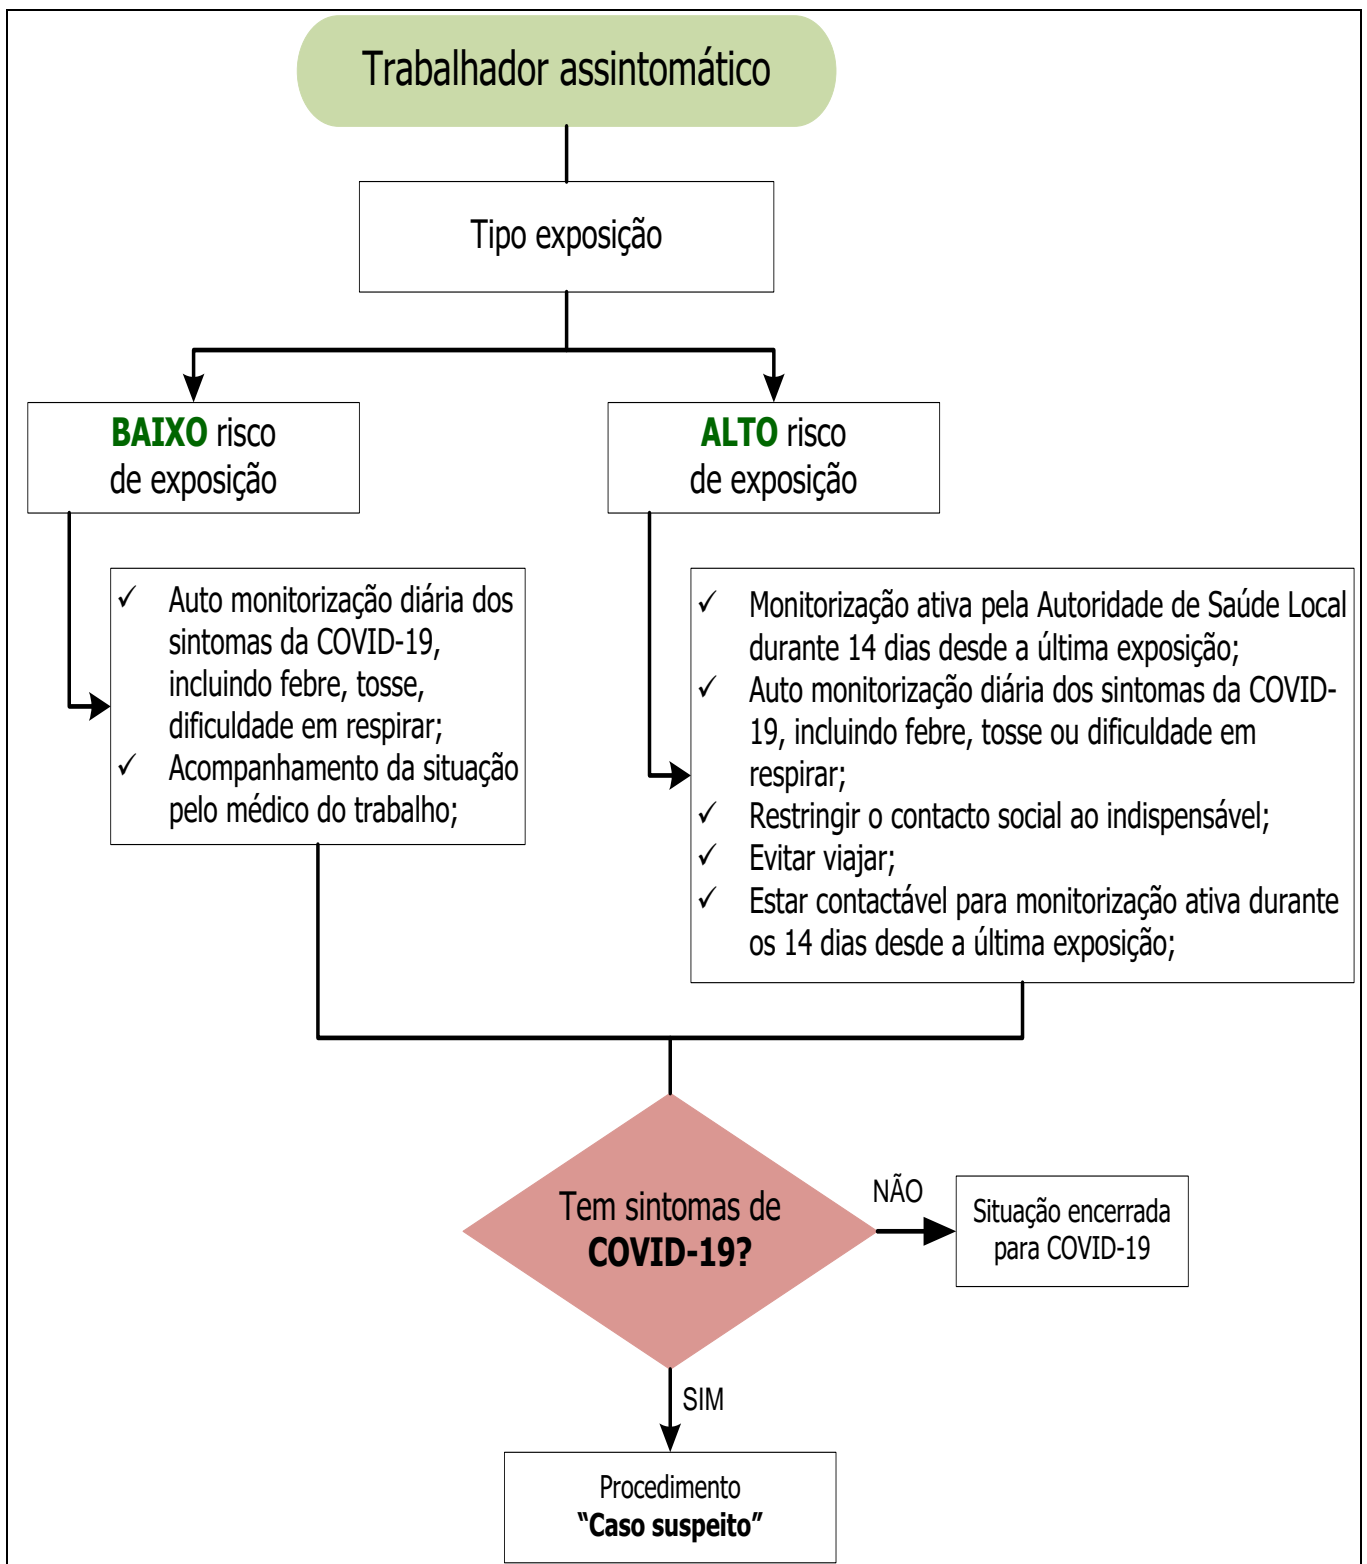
Trabalhador assintomático

Tipo exposição

BAIXO risco de exposição

ALTO risco de exposição

✓ Auto monitorização diária dos sintomas da COVID-19, incluindo febre, tosse, dificuldade em respirar;
✓ Acompanhamento da situação pelo médico do trabalho;

✓ Monitorização ativa pela Autoridade de Saúde Local durante 14 dias desde a última exposição;
✓ Auto monitorização diária dos sintomas da COVID-19, incluindo febre, tosse ou dificuldade em respirar;
✓ Restringir o contacto social ao indispensável;
✓ Evitar viajar;
✓ Estar contactável para monitorização ativa durante os 14 dias desde a última exposição;

Tem sintomas de COVID-19?

NÃO

Situação encerrada para COVID-19

SIM

Procedimento "Caso suspeito"